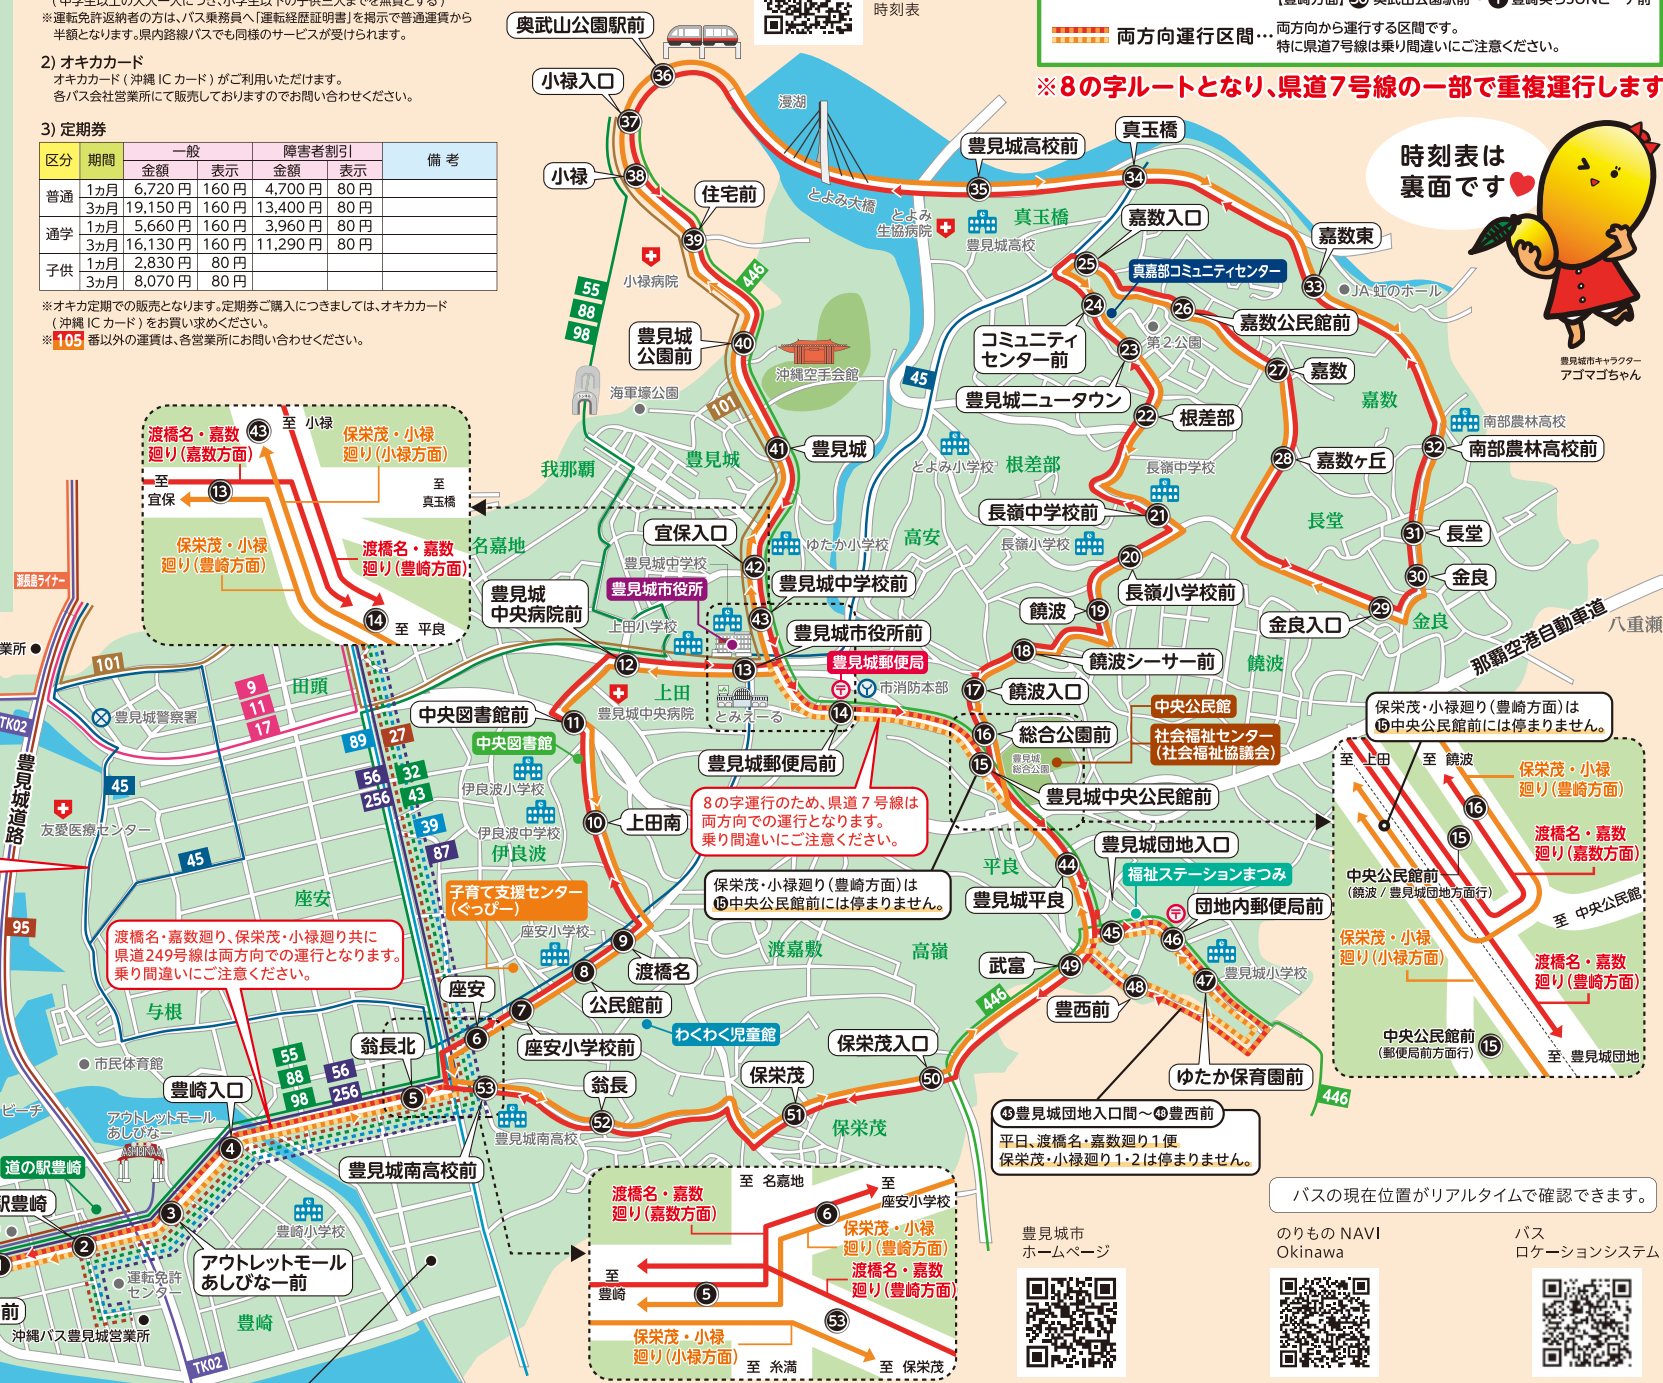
※運転免許返納者の方は、バス乗務員へ「運転経歴証明書」を掲示で普通運賃から半額となります。県内路線バスでも同様のサービスが受けられます。

2) オキカカード
オキカカード（沖縄 IC カード）がご利用いただけます。
各バス会社営業所にて販売しておりますのでお問い合わせください。

3) 定期券

| 区分 | 期間 | 一般 金額 | 一般 表示 | 障害者割引 金額 | 障害者割引 表示 | 備考 |
|---|---|---|---|---|---|---|
| 普通 | 1ヵ月 | 6,720 円 | 160 円 | 4,700 円 | 80 円 | |
| | 3ヵ月 | 19,150 円 | 160 円 | 13,400 円 | 80 円 | |
| 通学 | 1ヵ月 | 5,660 円 | 160 円 | 3,960 円 | 80 円 | |
| | 3ヵ月 | 16,130 円 | 160 円 | 11,290 円 | 80 円 | |
| 子供 | 1ヵ月 | 2,830 円 | 80 円 | | | |
| | 3ヵ月 | 8,070 円 | 80 円 | | | |

※オキカ定期での販売となります。定期券ご購入につきましては、オキカカード（沖縄 IC カード）をお買い求めください。
※105 番以外の運賃は、各営業所にお問い合わせください。

時刻表

両方向運行区間… 両方向から運行する区間です。特に県道7号線は乗り間違いにご注意ください。

※8の字ルートとなり、県道7号線の一部で重複運行します

時刻表は裏面です

豊見城市キャラクター アゴマゴちゃん

奥武山公園駅前 36 小禄入口 37 小禄 38 住宅前 39 豊見城公園前 40 豊見城 41 宜保入口 42 豊見城中学校前 43 豊見城市役所前 13 12 豊見城中央病院前 中央図書館前 11 上田南 10 9 渡橋名 8 公民館前 7 座安 6 翁長北 5 豊崎入口 4 3 2 アウトレットモールあしびなー前 53 翁長 52 座安小学校前 51 保栄茂 50 保栄茂入口 49 武富 48 豊西前 47 46 45 豊見城平良 44 豊見城団地入口 団地内郵便局前 ゆたか保育園前 15 豊見城中央公民館前 16 総合公園前 17 饒波入口 18 饒波シーサー前 19 饒波 20 長嶺小学校前 21 長嶺中学校前 22 根差部 23 コミュニティセンター前 24 25 嘉数入口 26 嘉数公民館前 27 嘉数 28 嘉数ヶ丘 29 金良入口 30 金良 31 長堂 32 南部農林高校前 33 嘉数東 34 真玉橋 35 豊見城高校前 14 豊見城郵便局前

漫湖 とよみ大橋 とよみ生協病院 豊見城高校 真玉橋 真嘉部コミュニティセンター JA虹のホール 第2公園 嘉数 南部農林高校 長嶺中学校 長嶺小学校 長堂 金良 那覇空港自動車道 八重瀬 饒波 沖縄空手会館 海軍壕公園 小禄病院 我那覇 豊見城 とよみ小学校 根差部 ゆたか小学校 高安 名嘉地 豊見城中学校 豊見城市役所 上田小学校 豊見城郵便局 市消防本部 上田 豊見城中央病院 とみえーる 中央公民館 社会福祉センター（社会福祉協議会） 豊見城総合公園 田頭 豊見城警察署 中央図書館 伊良波小学校 伊良波中学校 伊良波 友愛医療センター 子育て支援センター（ぐっぴー） 座安小学校 座安 渡嘉敷 高嶺 平良 福祉ステーションまつみ 豊見城小学校 与根 市民体育館 わくわく児童館 豊見城南高校 保栄茂 アウトレットモールあしびな 道の駅豊崎 豊崎 豊崎小学校 運転免許センター 沖縄バス豊見城営業所 豊見城道路 瀬長島ライナー 業所 ビーチ 豊見城南高校前

55 88 98 446 45 101 9 11 17 89 27 56 256 32 43 39 87 45 95 55 88 98 56 256 446 TK02

渡橋名・嘉数廻り（嘉数方面） 43 至 小禄 保栄茂・小禄廻り（小禄方面） 至 宜保 13 至 真玉橋 保栄茂・小禄廻り（豊崎方面） 渡橋名・嘉数廻り（豊崎方面） 14 至 平良

8の字運行のため、県道7号線は両方向での運行となります。乗り間違いにご注意ください。

保栄茂・小禄廻り（豊崎方面）は⑮中央公民館前には停まりません。

渡橋名・嘉数廻り、保栄茂・小禄廻り共に県道249号線は両方向での運行となります。乗り間違いにご注意ください。

保栄茂・小禄廻り（豊崎方面）は⑮中央公民館前には停まりません。

至 上田 至 饒波 保栄茂・小禄廻り（豊崎方面） 16 15 渡橋名・嘉数廻り（嘉数方面） 中央公民館前（饒波／豊見城団地方面行） 至 中央公民館 保栄茂・小禄廻り（小禄方面） 渡橋名・嘉数廻り（豊崎方面） 中央公民館前（郵便局前方面行） 15 至 豊見城団地

㊹豊見城団地入口間～㊽豊西前
平日、渡橋名・嘉数廻り1便保栄茂・小禄廻り1・2は停まりません。

渡橋名・嘉数廻り（嘉数方面） 至 名嘉地 至 座安小学校 6 保栄茂・小禄廻り（豊崎方面） 渡橋名・嘉数廻り（豊崎方面） 至 豊崎 5 53 保栄茂・小禄廻り（小禄方面） 至 糸満 至 保栄茂

バスの現在位置がリアルタイムで確認できます。
豊見城市ホームページ
のりもの NAVI Okinawa
バスロケーションシステム